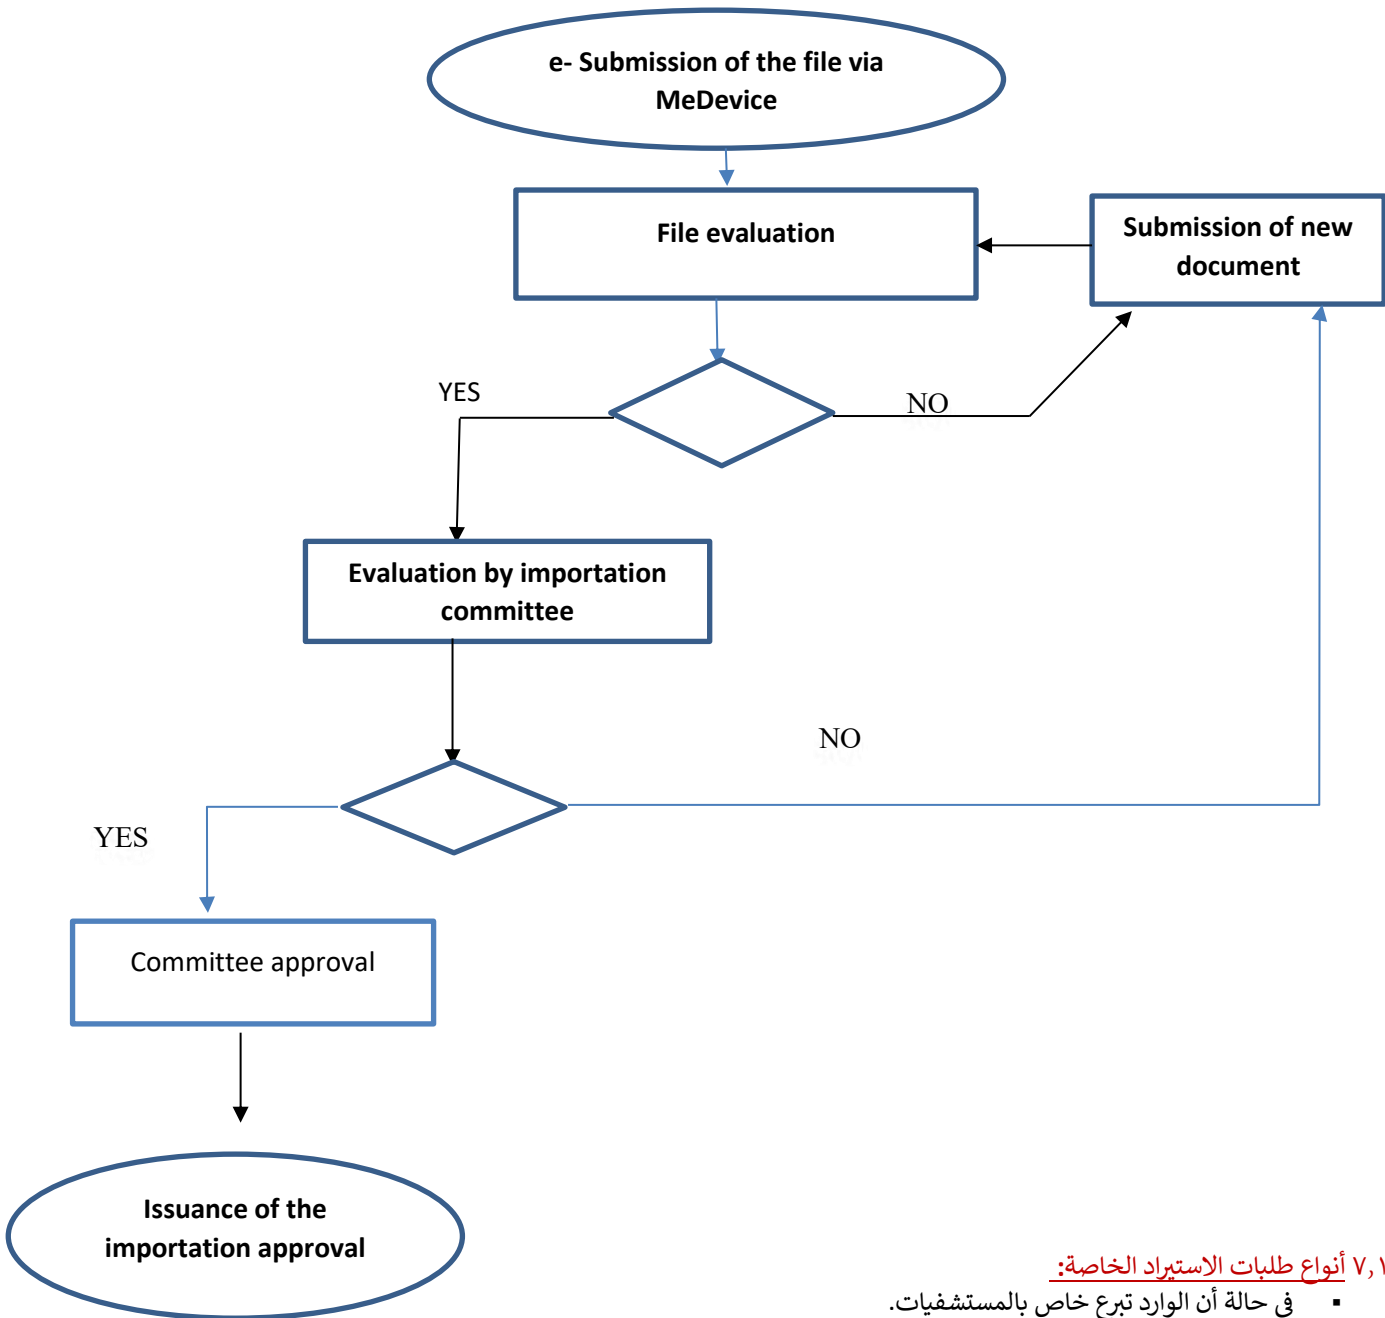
e- Submission of the file via MeDevice

File evaluation

Submission of new document

YES

NO

Evaluation by importation committee

NO

YES

Committee approval

Issuance of the importation approval

٧,١ أنواع طلبات الاستيراد الخاصة:

▪ في حالة أن الوارد تبرع خاص بالمستشفيات.